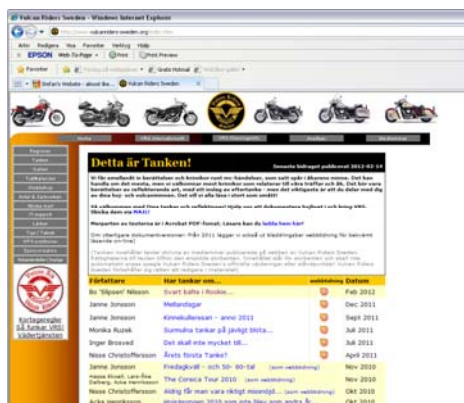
Vulcan Riders Sweden - Windows Internet Explorer

Arkiv Redigera Visa Favoriter Verktyg Hjälp

EPSON Web-To-Page Print Print Preview

Favoriter

Vulcan Riders Sweden

Detta är Tanken!

Senaste bidraget publicerat 2012-02-19

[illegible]

Författare | Har tankar om... | | Datum
Bo 'Slipsen' Nilsson | Svart bälte i Rookie... | | Feb 2012
Janne Jonsson | Mellandagar | | Dec 2011
Janne Jonsson | Kinnekullerasan - anno 2011 | | Sept 2011
Monika Ruzek | Surmulna tankar på jävligt blöta... | | Juli 2011
Inger Broseid | Det skall inte mycket till... | | Juli 2011
Nisse Christoffersson | Årets första Tanke? | | April 2011
Janne Jonsson | Fredagkväll - och 50- 60-tal | | Nov 2010
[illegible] | The Coreica Tour 2010 | | Nov 2010
Nisse Christoffersson | Aldrig får man vara riktigt missnöjd... | | Okt 2010

Kortlagerger för fonkar VRS! Vädertjänsten